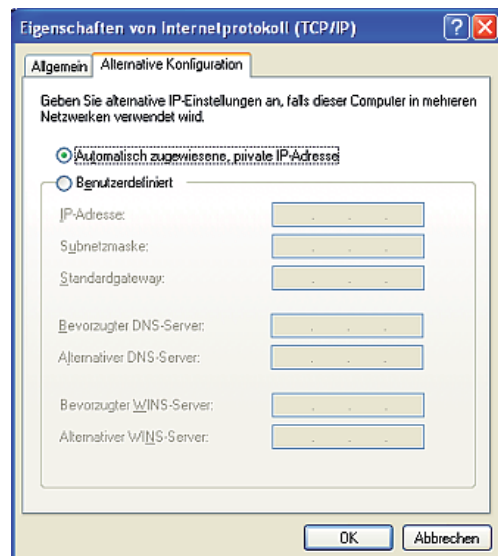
Eigenschaften von Internetprotokoll (TCP/IP)

?

Allgemein | Alternative Konfiguration

Geben Sie alternative IP-Einstellungen an, falls dieser Computer in mehreren Netzwerken verwendet wird.

Automatisch zugewiesene, private IP-Adresse

Benutzerdefiniert

IP-Adresse:

Subnetzmaske:

Standardgateway:

Bevorzugter DNS-Server:

Alternativer DNS-Server:

Bevorzugter WINS-Server:

Alternativer WINS-Server:

OK

Abbrechen